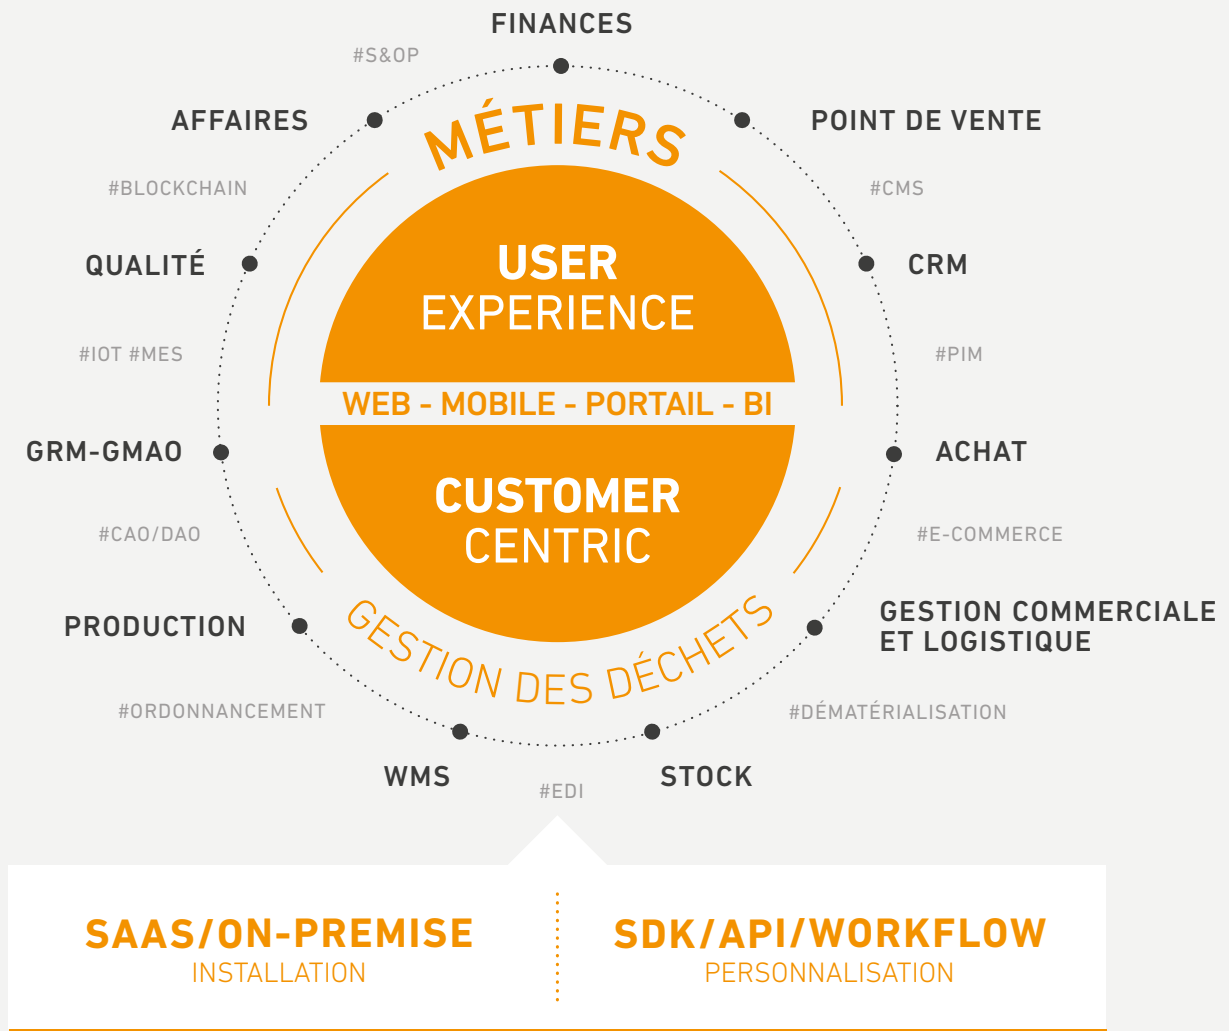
FINANCES

#S&OP

AFFAIRES

MÉTIERS

POINT DE VENTE

#BLOCKCHAIN

#CMS

QUALITÉ

USER
EXPERIENCE

CRM

#IOT #MES

#PIM

WEB - MOBILE - PORTAIL - BI

GRM-GMAO

ACHAT

CUSTOMER
CENTRIC

#CAO/DAO

#E-COMMERCE

PRODUCTION

GESTION DES DÉCHETS

GESTION COMMERCIALE
ET LOGISTIQUE

#ORDONNANCEMENT

#DÉMATÉRIALISATION

WMS

STOCK

#EDI

SAAS/ON-PREMISE
INSTALLATION

SDK/API/WORKFLOW
PERSONNALISATION